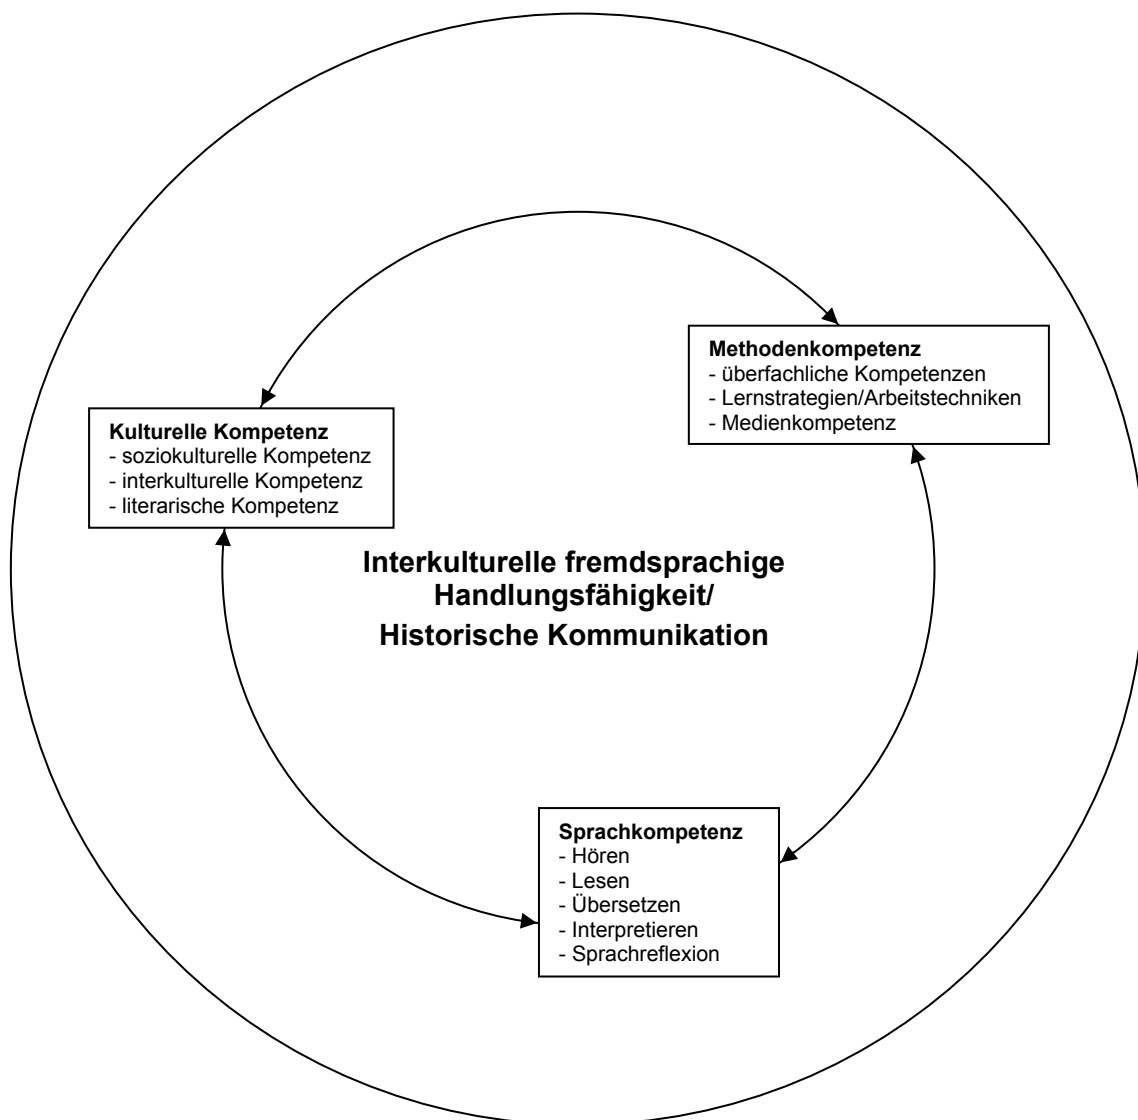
**Methodenkompetenz**
- überfachliche Kompetenzen
- Lernstrategien/Arbeitstechniken
- Medienkompetenz

**Kulturelle Kompetenz**
- soziokulturelle Kompetenz
- interkulturelle Kompetenz
- literarische Kompetenz

**Interkulturelle fremdsprachige Handlungsfähigkeit/ Historische Kommunikation**

**Sprachkompetenz**
- Hören
- Lesen
- Übersetzen
- Interpretieren
- Sprachreflexion